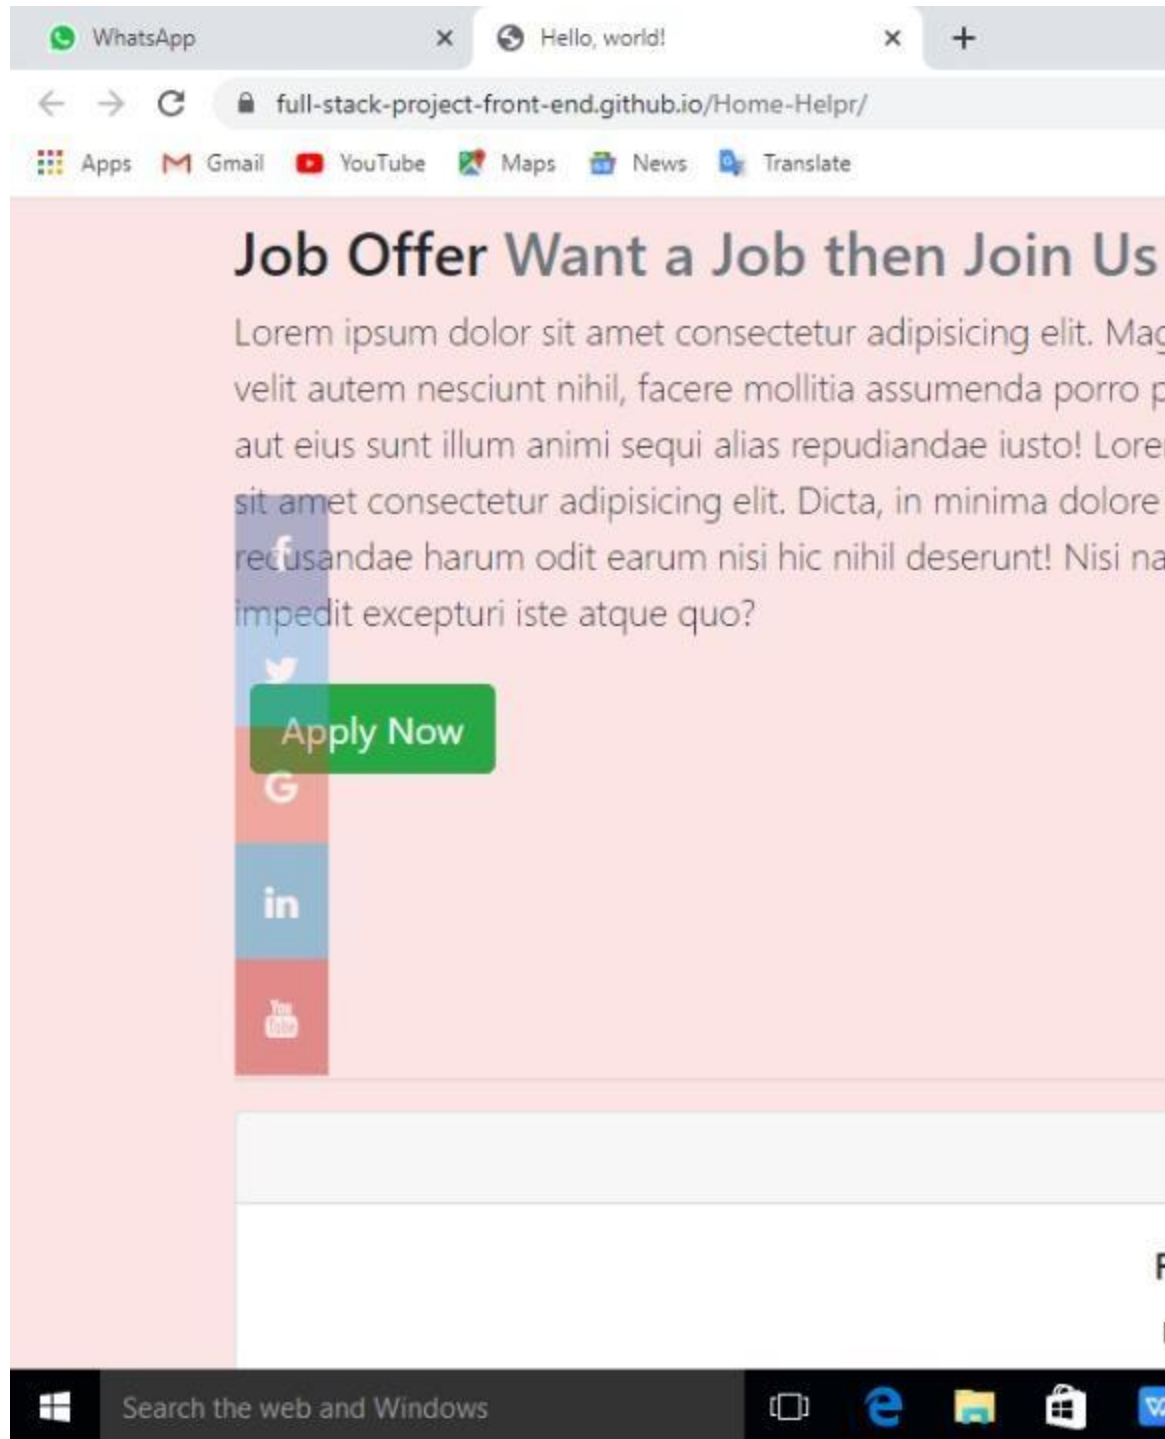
WhatsApp ×
Hello, world! ×
+

full-stack-project-front-end.github.io/Home-Helpr/

Apps Gmail YouTube Maps News Translate

Job Offer Want a Job then Join Us

Lorem ipsum dolor sit amet consectetur adipisicing elit. Mag velit autem nesciunt nihil, facere mollitia assumenda porro p aut eius sunt illum animi sequi alias repudiandae iusto! Lore sit amet consectetur adipisicing elit. Dicta, in minima dolore recusandae harum odit earum nisi hic nihil deserunt! Nisi na impedit excepturi iste atque quo?

Apply Now

Search the web and Windows